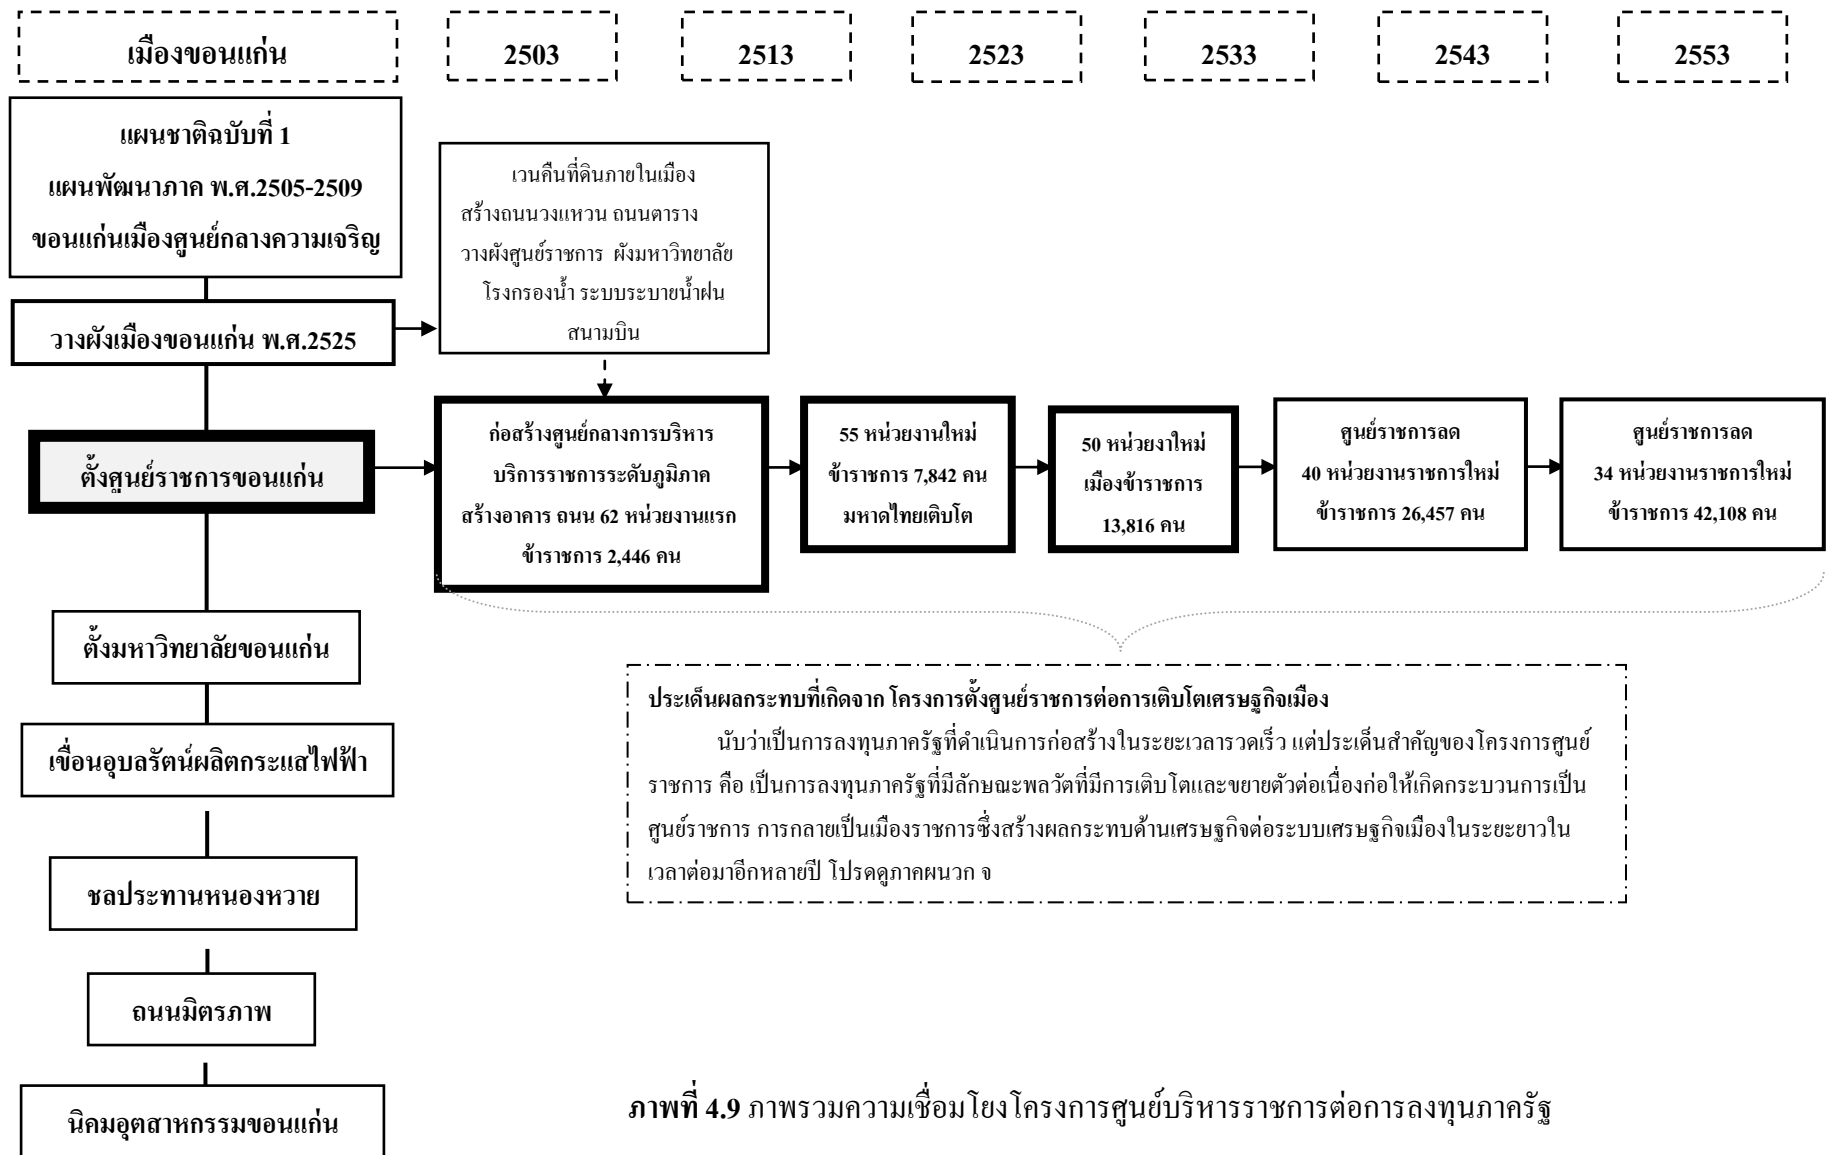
เมืองขอนแก่น

2503

2513

2523

2533

2543

2553

แผนชาติฉบับที่ 1
แผนพัฒนาภาค พ.ศ.2505-2509
ขอนแก่นเมืองศูนย์กลางความเจริญ

วางผังเมืองขอนแก่น พ.ศ.2525

เวนคืนที่ดินภายในเมือง
สร้างถนนวงแหวน ถนนตาราง
วางผังศูนย์ราชการ ผังมหาวิทยาลัย
โรงกรองน้ำ ระบบระบายน้ำฝน
สนามบิน

ตั้งศูนย์ราชการขอนแก่น

ก่อสร้างศูนย์กลางการบริหาร
บริการราชการระดับภูมิภาค
สร้างอาคาร ถนน 62 หน่วยงานแรก
ข้าราชการ 2,446 คน

55 หน่วยงานใหม่
ข้าราชการ 7,842 คน
มหาดไทยเติบโต

50 หน่วยงาใหม่
เมืองข้าราชการ
13,816 คน

ศูนย์ราชการลด
40 หน่วยงานราชการใหม่
ข้าราชการ 26,457 คน

ศูนย์ราชการลด
34 หน่วยงานราชการใหม่
ข้าราชการ 42,108 คน

ตั้งมหาวิทยาลัยขอนแก่น

เขื่อนอุบลรัตน์ผลิตกระแสไฟฟ้า

ชลประทานหนองหวาย

ถนนมิตรภาพ

นิคมอุตสาหกรรมขอนแก่น

ประเด็นผลกระทบที่เกิดจาก โครงการตั้งศูนย์ราชการต่อการเติบโตเศรษฐกิจเมือง

นับว่าเป็นการลงทุนภาครัฐที่ดำเนินการก่อสร้างในระยะเวลารวดเร็ว แต่ประเด็นสำคัญของโครงการศูนย์ราชการ คือ เป็นการลงทุนภาครัฐที่มีลักษณะพลวัตที่มีการเติบโตและขยายตัวต่อเนื่องก่อให้เกิดกระบวนการเป็นศูนย์ราชการ การกลายเป็นเมืองราชการซึ่งสร้างผลกระทบด้านเศรษฐกิจต่อระบบเศรษฐกิจเมืองในระยะยาวในเวลาต่อมาอีกหลายปี โปรดดูภาคผนวก จ

ภาพที่ 4.9 ภาพรวมความเชื่อมโยงโครงการศูนย์บริหารราชการต่อการลงทุนภาครัฐ